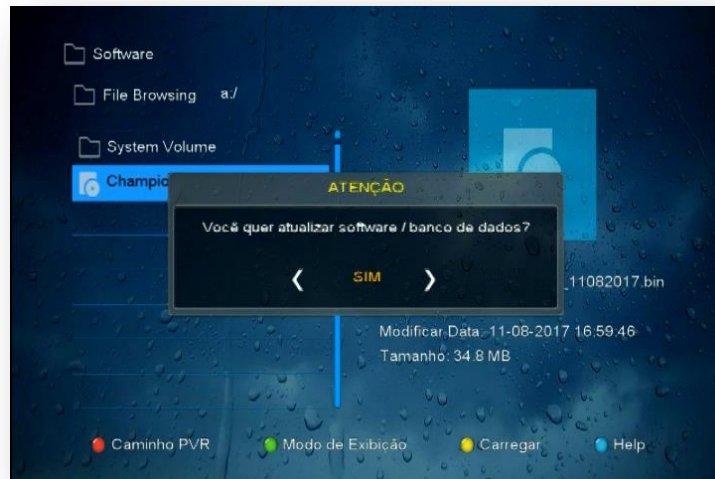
Software

File Browsing a:/

System Volume

Champio

ATENÇÃO

Você quer atualizar software / banco de dados?

❮ SIM ❯

_11082017.bin

Modificar Data: 11-08-2017 16:59:46

Tamanho: 34.8 MB

Caminho PVR

Modo de Exibição

Carregar

Help